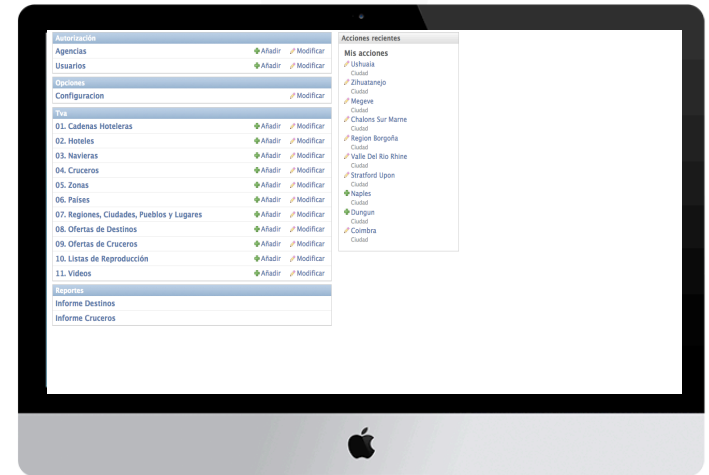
Autorización
Agencias Añadir Modificar
Usuarios Añadir Modificar

Opciones
Configuracion Modificar

Tva
01. Cadenas Hoteleras Añadir Modificar
02. Hoteles Añadir Modificar
03. Navieras Añadir Modificar
04. Cruceros Añadir Modificar
05. Zonas Añadir Modificar
06. Países Añadir Modificar
07. Regiones, Ciudades, Pueblos y Lugares Añadir Modificar
08. Ofertas de Destinos Añadir Modificar
09. Ofertas de Cruceros Añadir Modificar
10. Listas de Reproducción Añadir Modificar
11. Videos Añadir Modificar

Reportes
Informe Destinos
Informe Cruceros

Acciones recientes
Mis acciones
Ushuaia
Ciudad
Zihuatanejo
Ciudad
Megeve
Ciudad
Chalons Sur Marne
Ciudad
Region Borgoña
Ciudad
Valle Del Rio Rhine
Ciudad
Stratford Upon
Ciudad
Naples
Ciudad
Dungun
Ciudad
Coimbra
Ciudad